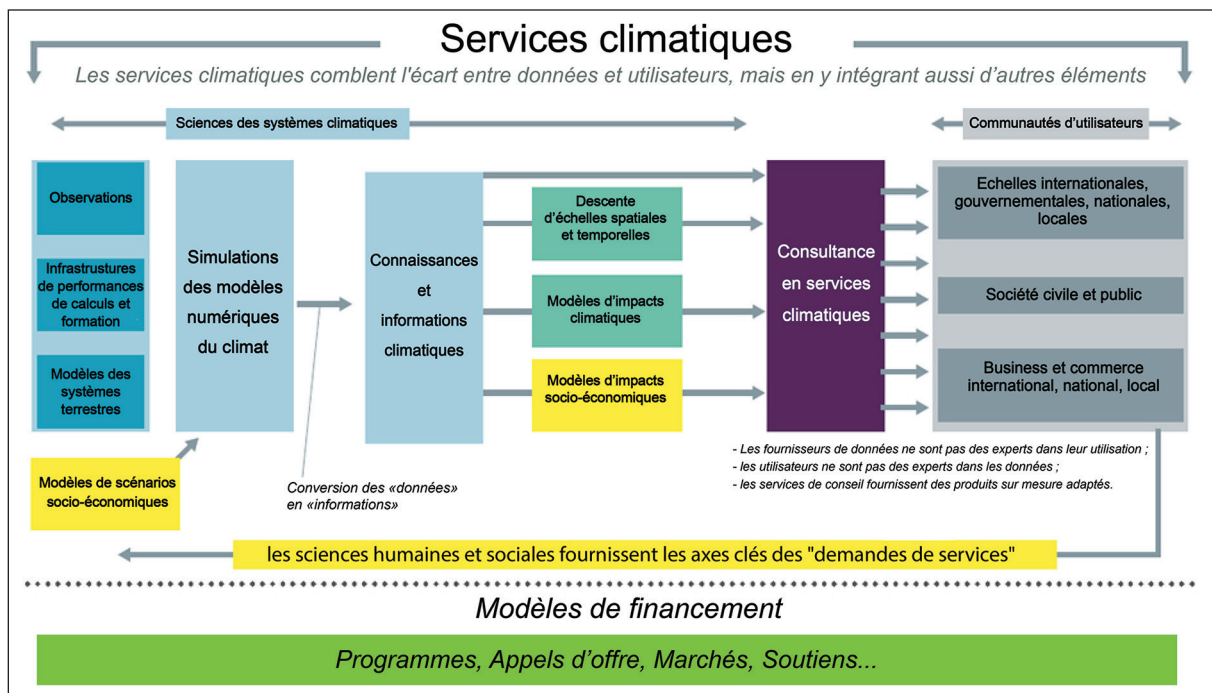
Services climatiques

Les services climatiques comblent l'écart entre données et utilisateurs, mais en y intégrant aussi d'autres éléments

Sciences des systèmes climatiques

Communautés d'utilisateurs

Observations

Infrastructures de performances de calculs et formation

Modèles des systèmes terrestres

Simulations des modèles numériques du climat

Connaissances et informations climatiques

Descente d'échelles spatiales et temporelles

Modèles d'impacts climatiques

Modèles d'impacts socio-économiques

Consultance en services climatiques

Echelles internationales, gouvernementales, nationales, locales

Société civile et public

Business et commerce international, national, local

- Les fournisseurs de données ne sont pas des experts dans leur utilisation ;
- les utilisateurs ne sont pas des experts dans les données ;
- les services de conseil fournissent des produits sur mesure adaptés.

Modèles de scénarios socio-économiques

Conversion des «données» en «informations»

les sciences humaines et sociales fournissent les axes clés des "demandes de services"

Modèles de financement

Programmes, Appels d'offre, Marchés, Soutiens...